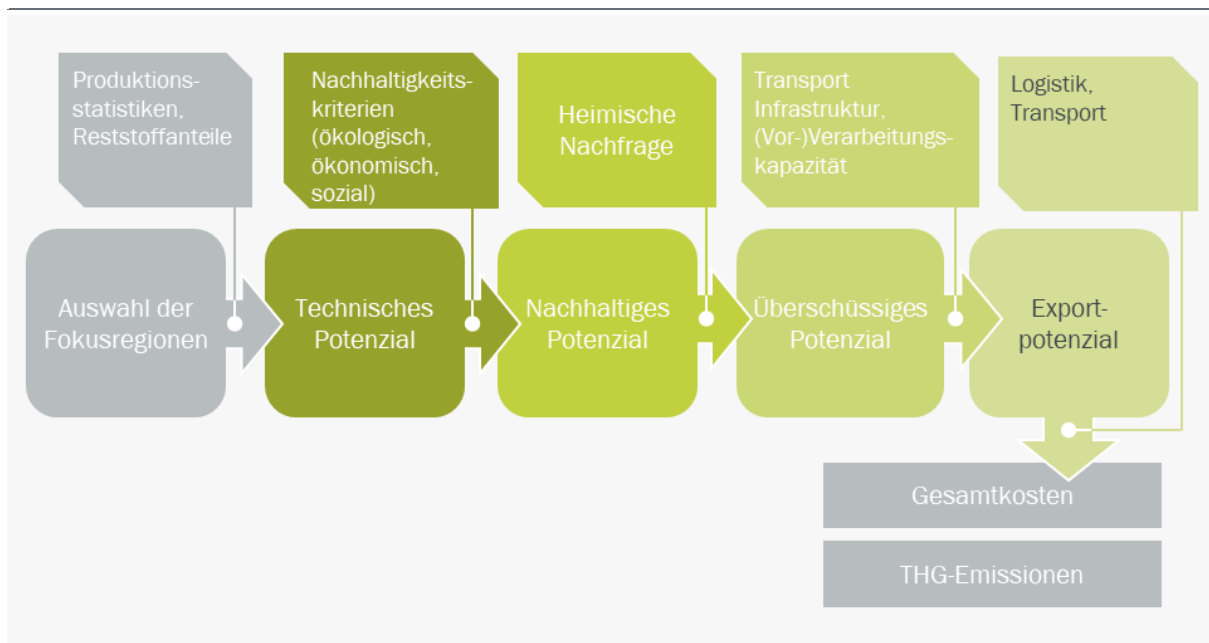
Produktionsstatistiken, Reststoffanteile

Nachhaltigkeitskriterien (ökologisch, ökonomisch, sozial)

Heimische Nachfrage

Transport Infrastruktur, (Vor-)Verarbeitungskapazität

Logistik, Transport

Auswahl der Fokusregionen

Technisches Potenzial

Nachhaltiges Potenzial

Überschüssiges Potenzial

Exportpotenzial

Gesamtkosten

THG-Emissionen